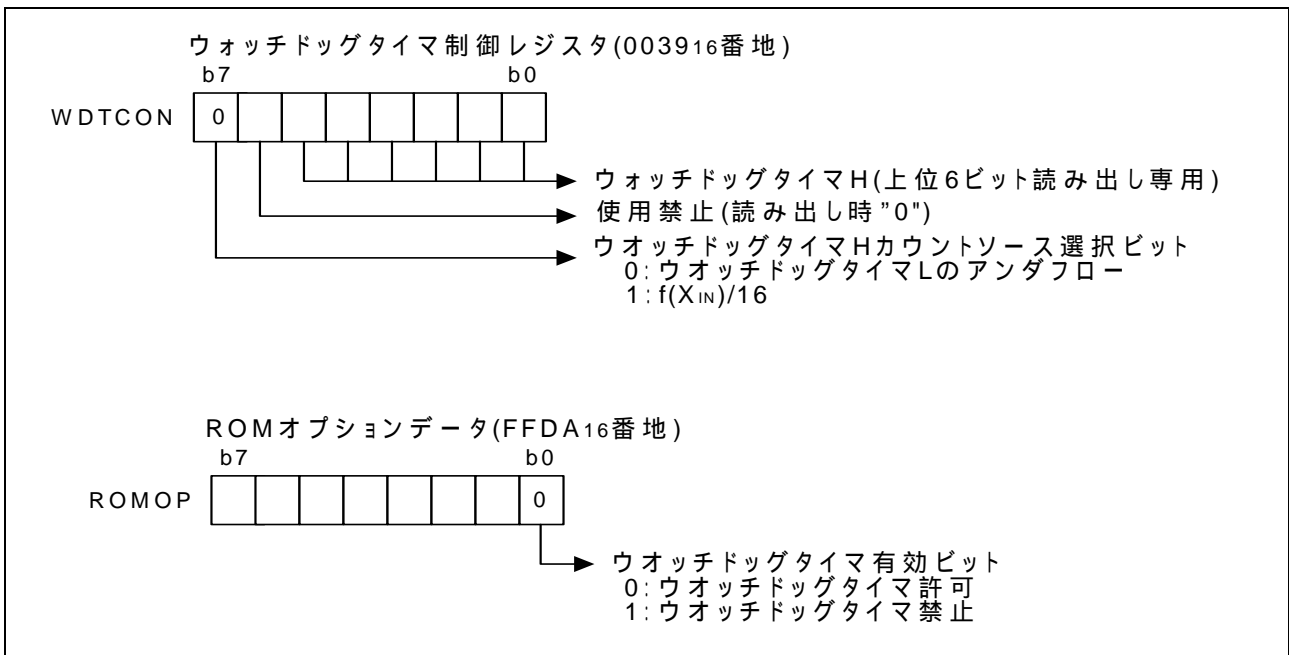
ウォッチドッグタイマ制御レジスタ($0039_{16}$番地)

b7 b0

WDTCON

0

ウォッチドッグタイマH(上位6ビット読み出し専用)

使用禁止(読み出し時"0")

ウオッチドッグタイマHカウントソース選択ビット
0: ウオッチドッグタイマLのアンダフロー
1: $f(X_{IN})/16$

ROMオプションデータ($FFDA_{16}$番地)

b7 b0

ROMOP

0

ウオッチドッグタイマ有効ビット
0: ウオッチドッグタイマ許可
1: ウオッチドッグタイマ禁止